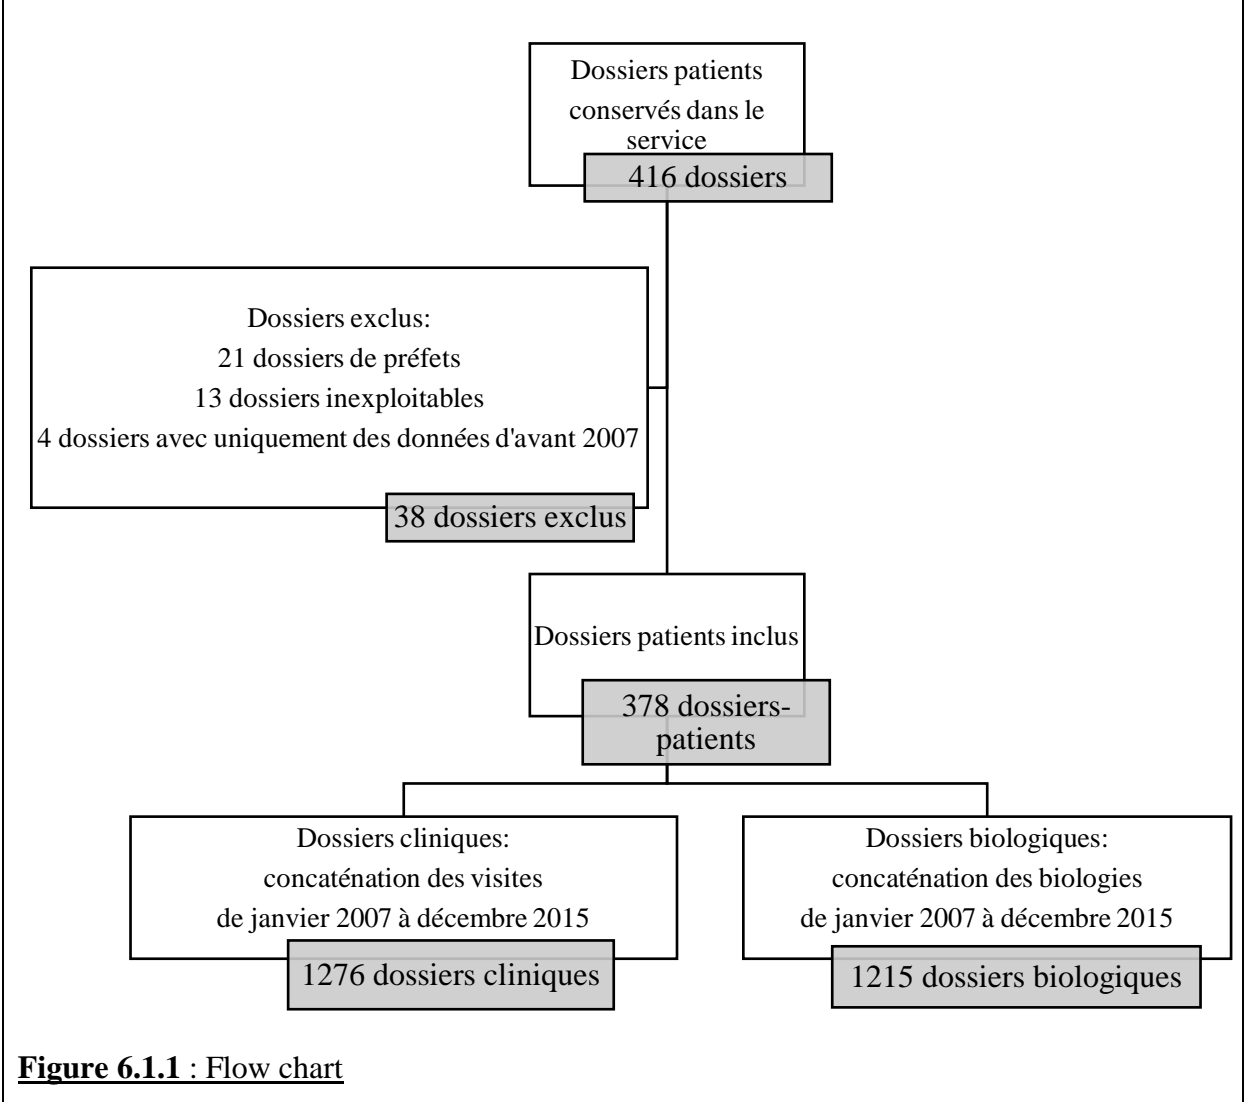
Dossiers patients conservés dans le service

416 dossiers

Dossiers exclus:
21 dossiers de préfets
13 dossiers inexploitables
4 dossiers avec uniquement des données d'avant 2007

38 dossiers exclus

Dossiers patients inclus

378 dossiers-patients

Dossiers cliniques:
concaténation des visites
de janvier 2007 à décembre 2015

1276 dossiers cliniques

Dossiers biologiques:
concaténation des biologies
de janvier 2007 à décembre 2015

1215 dossiers biologiques

Figure 6.1.1 : Flow chart